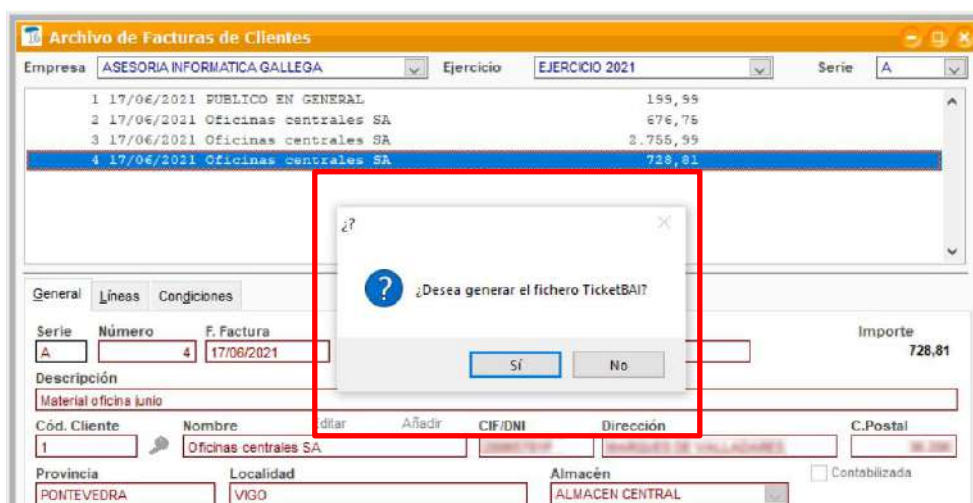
Archivo de Facturas de Clientes

Empresa ASESORIA INFORMATICA GALLEGA Ejercicio EJERCICIO 2021 Serie A

1 17/06/2021 PUBLICO EN GENERAL 199,99
2 17/06/2021 Oficinas centrales SA 676,76
3 17/06/2021 Oficinas centrales SA 2.755,99
4 17/06/2021 Oficinas centrales SA 728,81

¿?

¿Desea generar el fichero TicketBAI?

Sí No

General Líneas Condiciones

Serie Número F. Factura Importe
A 4 17/06/2021 728,81

Descripción
Material oficina junio

Cód. Cliente Nombre Editar Añadir CIF/DNI Dirección C.Postal
1 Oficinas centrales SA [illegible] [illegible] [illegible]

Provincia Localidad Almacén Contabilizada
PONTEVEDRA VIGO ALMACEN CENTRAL